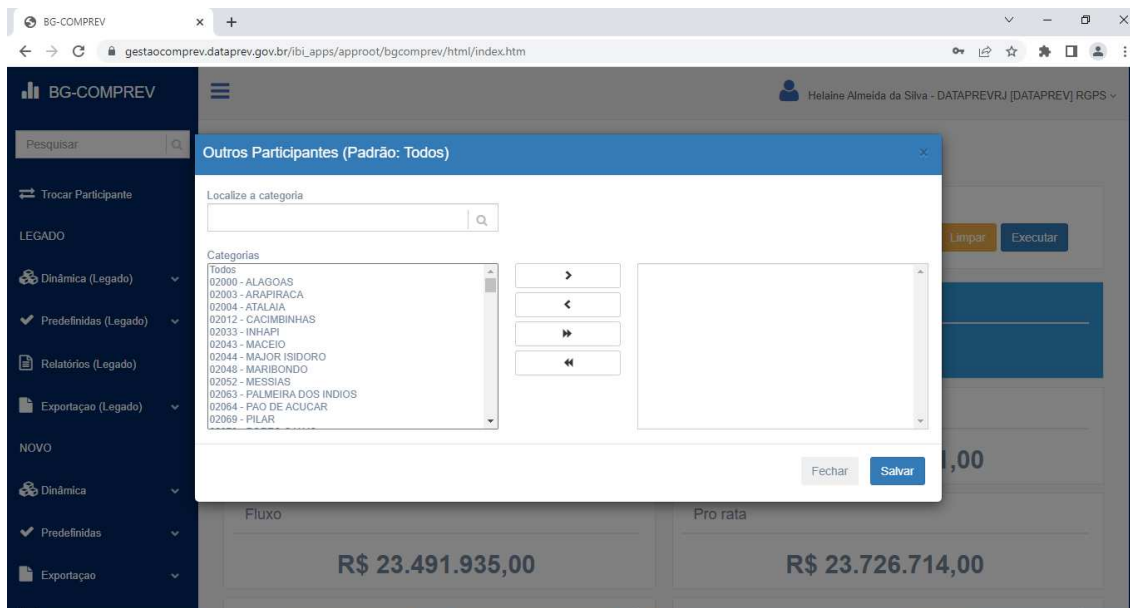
BG-COMPREV × +

gestaocomprev.dataprev.gov.br/ibi_apps/approot/bgcomprev/html/index.htm

BG-COMPREV

Helaine Almeida da Silva - DATAPREVRJ [DATAPREV] RGPS

Pesquisar

Trocar Participante

LEGADO

Dinâmica (Legado)

Predefinidas (Legado)

Relatórios (Legado)

Exportaçao (Legado)

NOVO

Dinâmica

Predefinidas

Exportaçao

Outros Participantes (Padrão: Todos)

Localize a categoria

Categorias

Todos
02000 - ALAGOAS
02003 - ARAPIRACA
02004 - ATALAIA
02012 - CACIMBINHAS
02033 - INHAPI
02043 - MACEIO
02044 - MAJOR ISIDORO
02048 - MARIBONDO
02052 - MESSIAS
02063 - PALMEIRA DOS INDIOS
02064 - PAO DE ACUCAR
02069 - PILAR

>
<
»
«

Fechar Salvar

Limpar Executar

,00

Fluxo

R$ 23.491.935,00

Pro rata

R$ 23.726.714,00